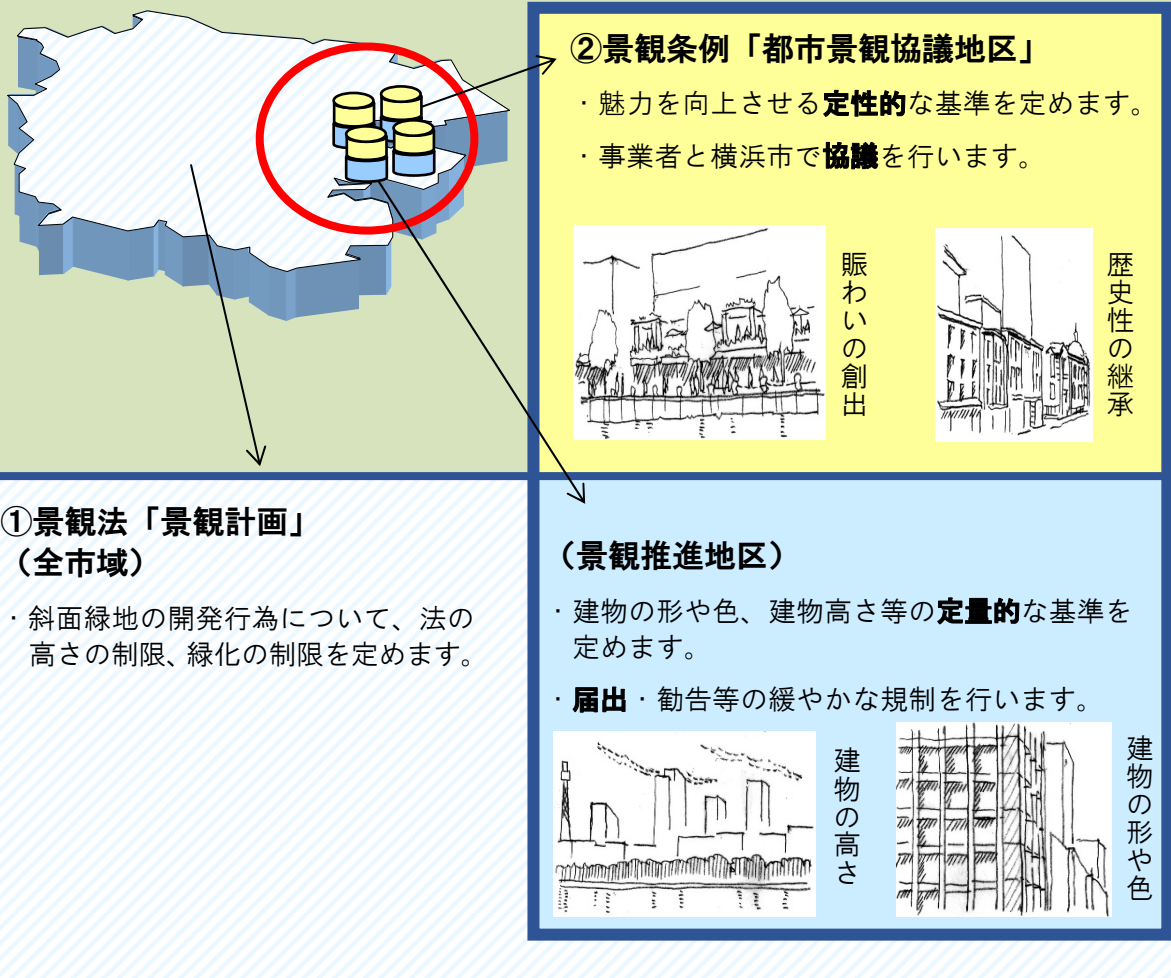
②景観条例「都市景観協議地区」

・魅力を向上させる定性的な基準を定めます。

・事業者と横浜市で協議を行います。

賑わいの創出

歴史性の継承

①景観法「景観計画」
（全市域）

・斜面緑地の開発行為について、法の高さの制限、緑化の制限を定めます。

（景観推進地区）

・建物の形や色、建物高さ等の定量的な基準を定めます。

・届出・勧告等の緩やかな規制を行います。

建物の高さ

建物の形や色